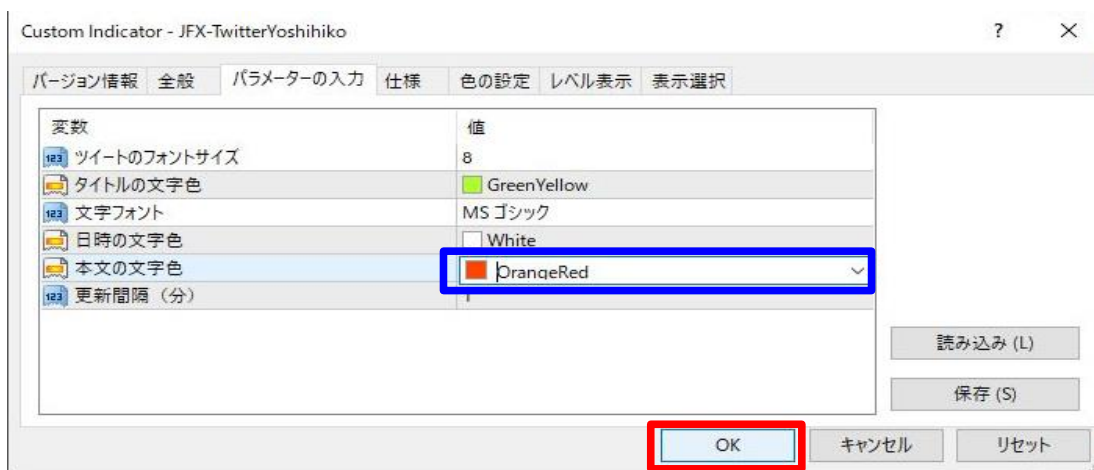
Custom Indicator - JFX-TwitterYoshihiko

? ×

バージョン情報 全般 パラメーターの入力 仕様 色の設定 レベル表示 表示選択

| 変数 | 値 |
|---|---|
| ツイートのフォントサイズ | 8 |
| タイトルの文字色 | GreenYellow |
| 文字フォント | MS ゴシック |
| 日時の文字色 | White |
| 本文の文字色 | OrangeRed |
| 更新間隔（分） | 1 |

読み込み (L)

保存 (S)

OK キャンセル リセット